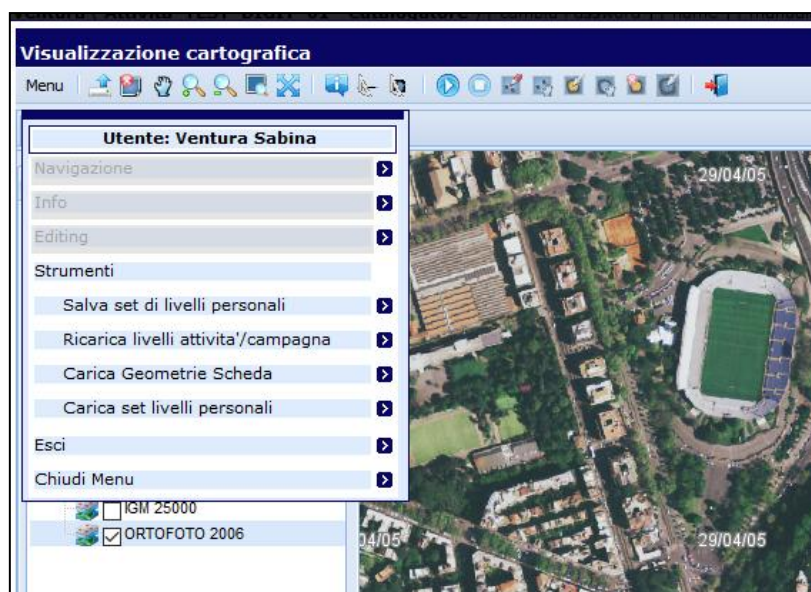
Visualizzazione cartografica

Menu

Utente: Ventura Sabina

Navigazione

Info

Editing

Strumenti

Salva set di livelli personali

Ricarica livelli attivita'/campagna

Carica Geometrie Scheda

Carica set livelli personali

Esci

Chiudi Menu

IGM 25000

ORTOFOTO 2006

29/04/05

04/05

29/04/05